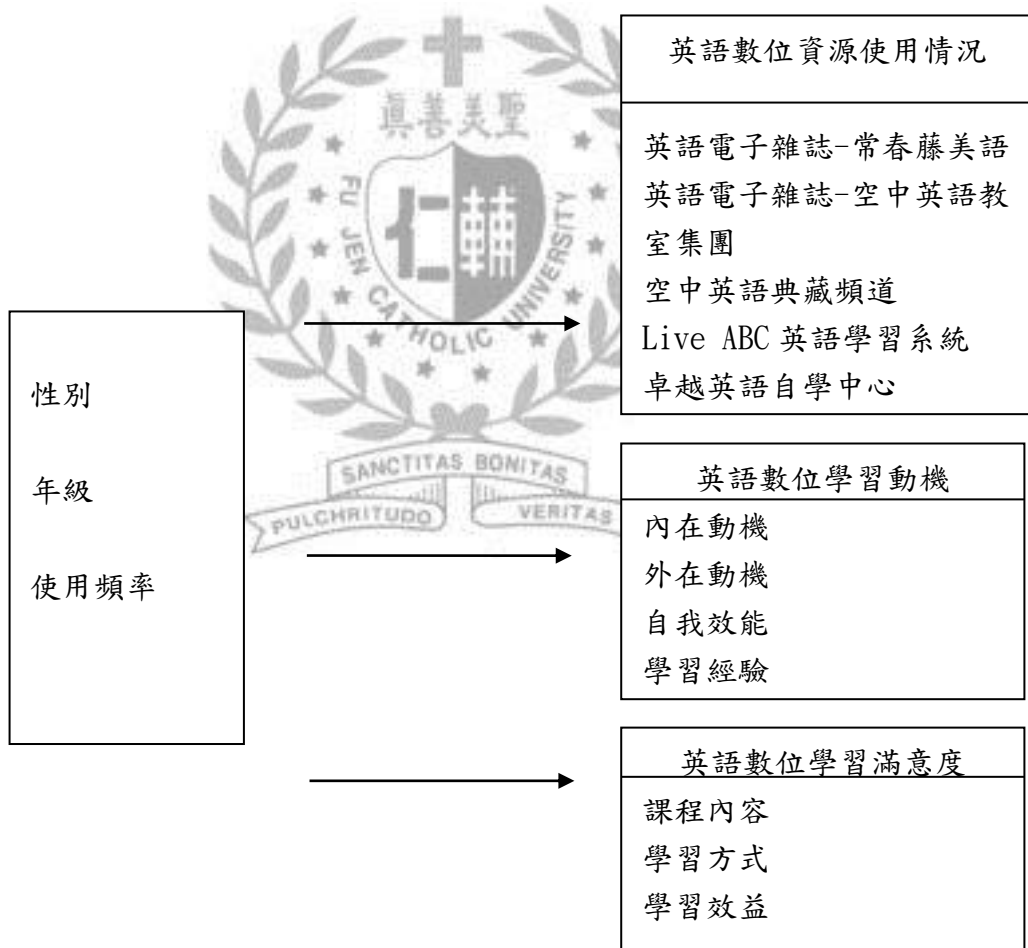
英語數位資源使用情況

英語電子雜誌-常春藤美語
英語電子雜誌-空中英語教室集團
空中英語典藏頻道
Live ABC 英語學習系統
卓越英語自學中心

性別

年級

使用頻率

英語數位學習動機
內在動機
外在動機
自我效能
學習經驗

英語數位學習滿意度
課程內容
學習方式
學習效益

真善美聖
FU JEN CATHOLIC UNIVERSITY
仁輔
SANCTITAS BONITAS
PULCHRITUDO VERITAS